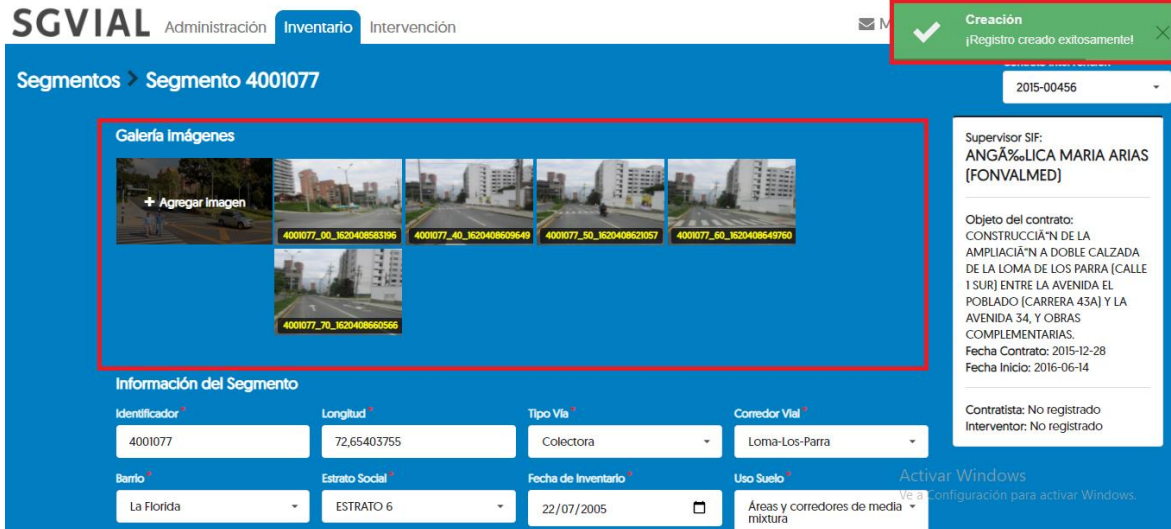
SGVIAL Administración Inventario Intervención

M

Creación
¡Registro creado exitosamente!

Segmentos > Segmento 4001077

2015-00456

Galería Imágenes

+ Agregar Imagen

4001077_00_1620408583196
4001077_40_1620408609649
4001077_50_1620408621057
4001077_60_1620408649760
4001077_70_1620408660566

Supervisor SIF:
ANGÃ‰LICA MARIA ARIAS (FONVALMED)

Objeto del contrato: CONSTRUCCIÃ“N DE LA AMPLIACIÃ“N A DOBLE CALZADA DE LA LOMA DE LOS PARRA (CALLE 1 SUR) ENTRE LA AVENIDA EL POBLADO (CARRERA 43A) Y LA AVENIDA 34, Y OBRAS COMPLEMENTARIAS.
Fecha Contrato: 2015-12-28
Fecha Inicio: 2016-06-14

Contratista: No registrado
Interventor: No registrado

Información del Segmento

| Identificador * | Longitud * | Tipo Vía * | Corredor Vial * |
|---|---|---|---|
| 4001077 | 72,65403755 | Colectora | Loma-Los-Parra |
| Barrio * | Estrato Social * | Fecha de Inventario * | Uso Suelo * |
| La Florida | ESTRATO 6 | 22/07/2005 | Áreas y corredores de media mixtura |

Activar Windows
Ve a Configuración para activar Windows.